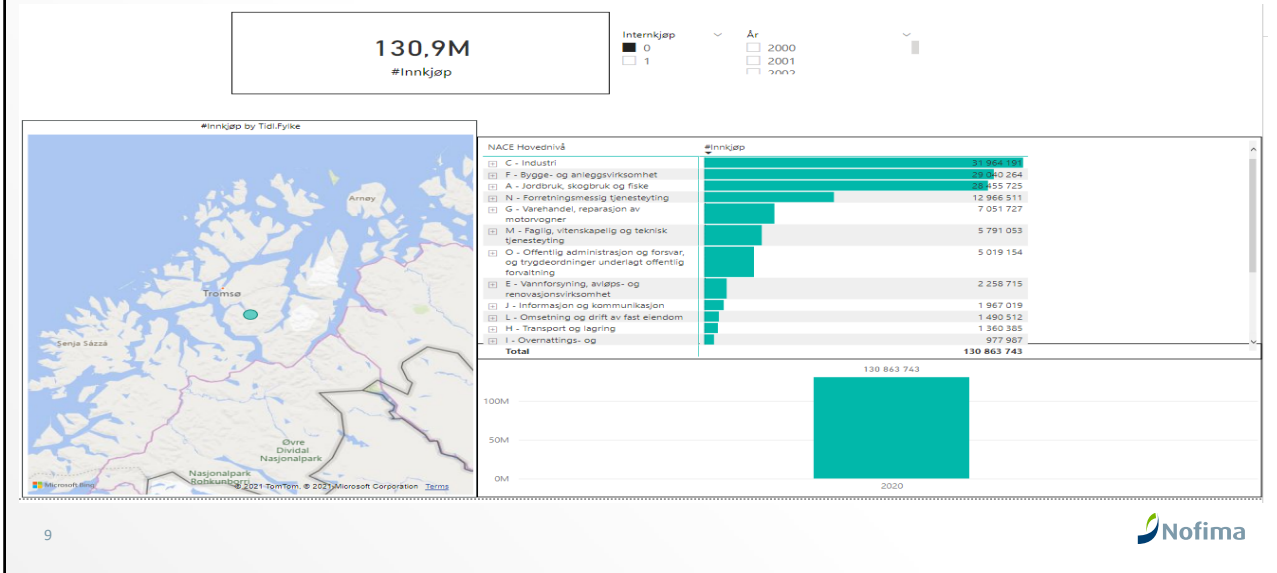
130,9M
#Innkjøp

Internkjøp
0
1

År
2000
2001
2002

#Innkjøp by Tidl.Fylke

Arnøy
Tromsø
Senja Sážžá
Øvre Dividal Nasjonalpark
Nasjonalpark Rohkunborri
Microsoft Bing
© 2021 TomTom, © 2021 Microsoft Corporation Terms

| NACE Hovednivå | #Innkjøp |
|---|---|
| C - Industri | 31 964 191 |
| F - Bygge- og anleggsvirksomhet | 29 040 264 |
| A - Jordbruk, skogbruk og fiske | 28 455 725 |
| N - Forretningsmessig tjenesteyting | 12 966 511 |
| G - Varehandel, reparasjon av motorvogner | 7 051 727 |
| M - Faglig, vitenskapelig og teknisk tjenesteyting | 5 791 053 |
| O - Offentlig administrasjon og forsvar, og trygdeordninger underlagt offentlig forvaltning | 5 019 154 |
| E - Vannforsyning, avløps- og renovasjonsvirksomhet | 2 258 715 |
| J - Informasjon og kommunikasjon | 1 967 019 |
| L - Omsetning og drift av fast eiendom | 1 490 512 |
| H - Transport og lagring | 1 360 385 |
| I - Overnattings- og | 977 987 |
| Total | 130 863 743 |

130 863 743
100M
50M
0M
2020

9

Nofima